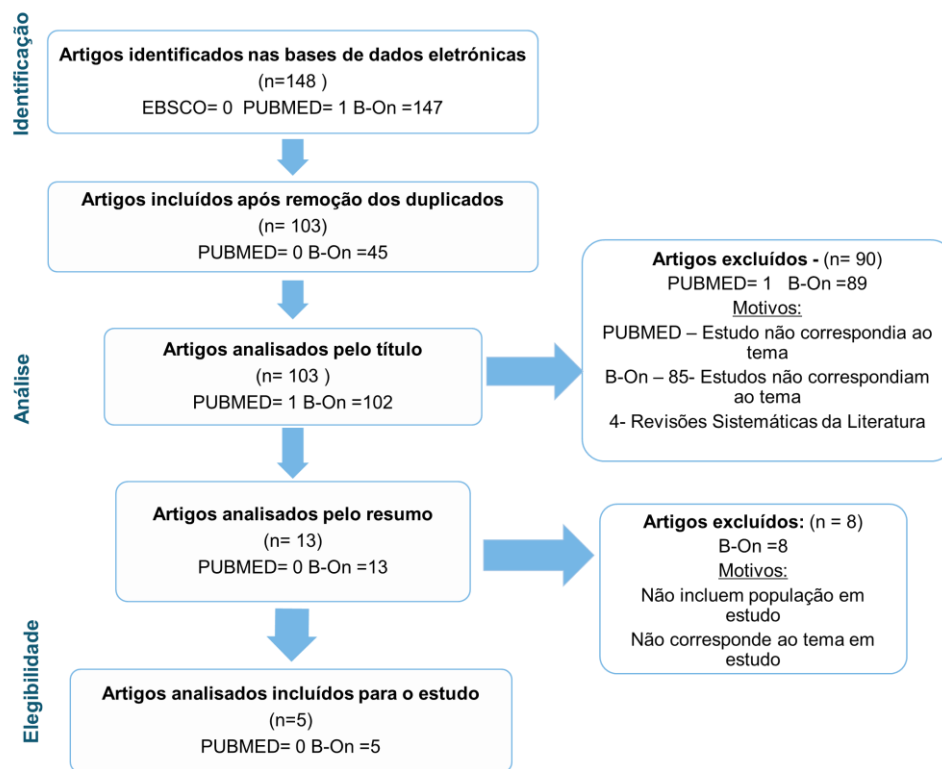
Identificação

Artigos identificados nas bases de dados eletrónicas
(n=148 )
EBSCO= 0 PUBMED= 1 B-On =147

Artigos incluídos após remoção dos duplicados
(n= 103)
PUBMED= 0 B-On =45

Análise

Artigos analisados pelo título
(n= 103 )
PUBMED= 1 B-On =102

Artigos excluídos - (n= 90)
PUBMED= 1 B-On =89
Motivos:
PUBMED – Estudo não correspondia ao tema
B-On – 85- Estudos não correspondiam ao tema
4- Revisões Sistemáticas da Literatura

Artigos analisados pelo resumo
(n= 13)
PUBMED= 0 B-On =13

Artigos excluídos: (n = 8)
B-On =8
Motivos:
Não incluem população em estudo
Não corresponde ao tema em estudo

Elegibilidade

Artigos analisados incluídos para o estudo
(n=5)
PUBMED= 0 B-On =5